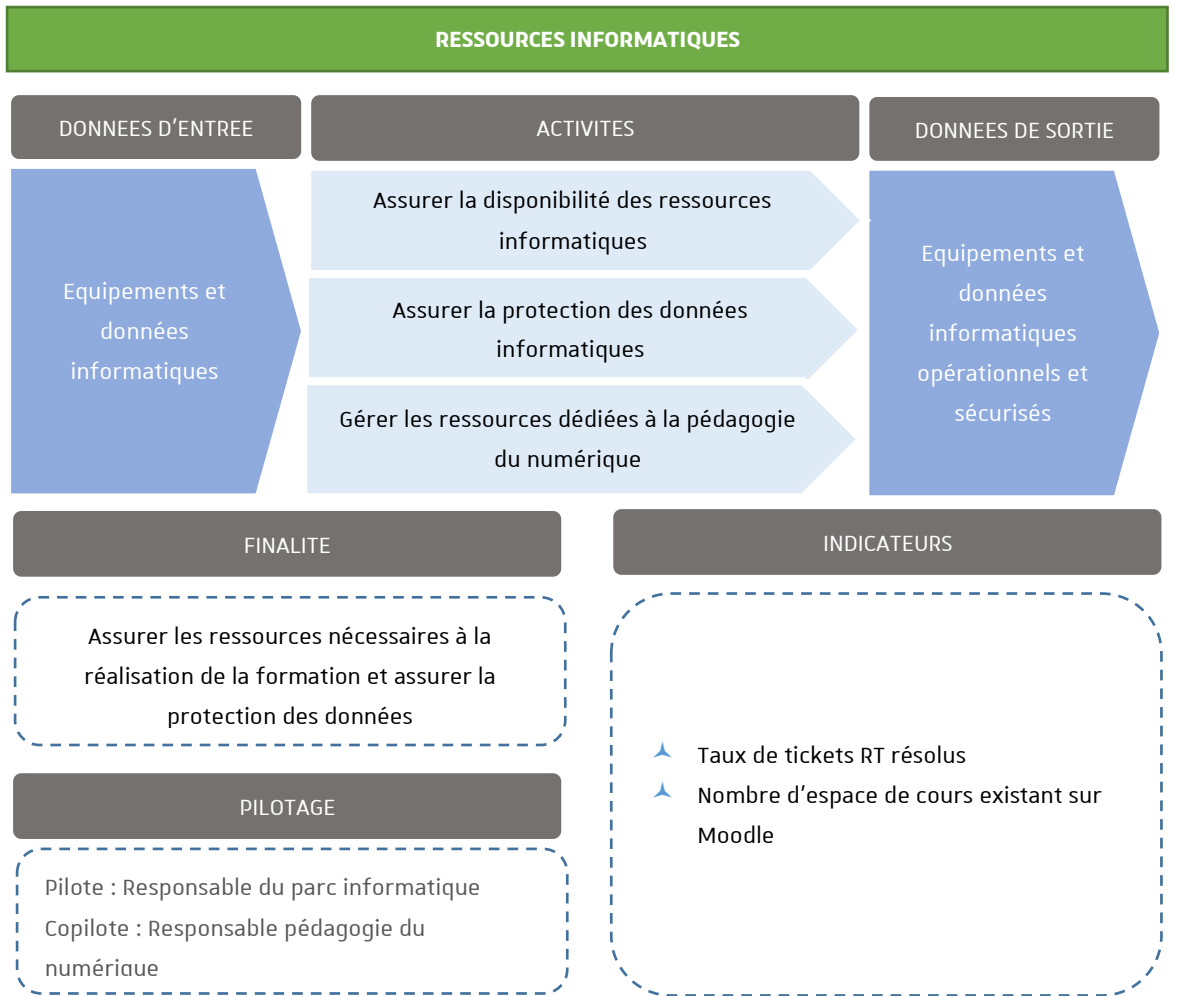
RESSOURCES INFORMATIQUES

DONNEES D'ENTREE

ACTIVITES

DONNEES DE SORTIE

Equipements et données informatiques

Assurer la disponibilité des ressources informatiques

Assurer la protection des données informatiques

Gérer les ressources dédiées à la pédagogie du numérique

Equipements et données informatiques opérationnels et sécurisés

FINALITE

Assurer les ressources nécessaires à la réalisation de la formation et assurer la protection des données

PILOTAGE

Pilote : Responsable du parc informatique
Copilote : Responsable pédagogie du numérique

INDICATEURS

Taux de tickets RT résolus

Nombre d'espace de cours existant sur Moodle